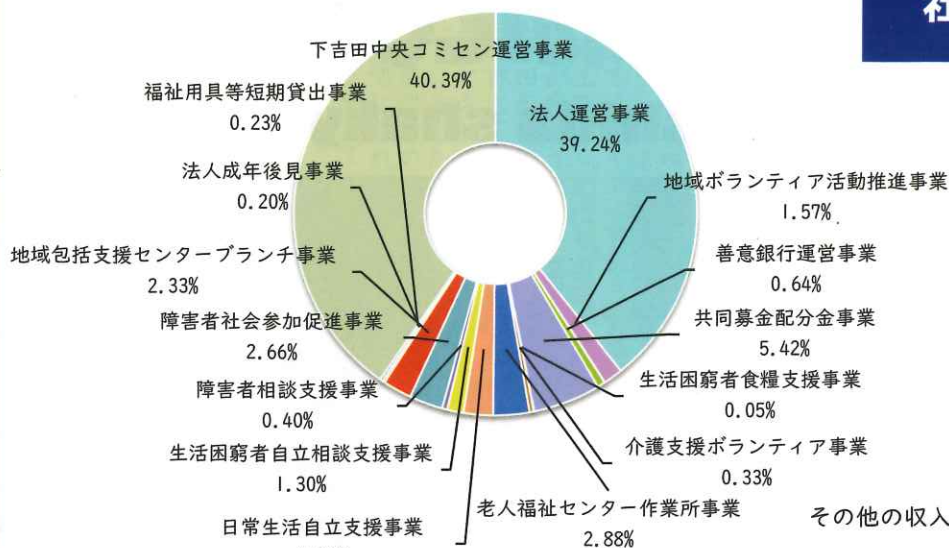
下吉田中央コミセン運営事業
40.39%

福祉用具等短期貸出事業
0.23%

法人運営事業
39.24%

法人成年後見事業
0.20%

地域ボランティア活動推進事業
1.57%

地域包括支援センターブランチ事業
2.33%

善意銀行運営事業
0.64%

障害者社会参加促進事業
2.66%

共同募金配分金事業
5.42%

生活困窮者食糧支援事業
0.05%

障害者相談支援事業
0.40%

介護支援ボランティア事業
0.33%

生活困窮者自立相談支援事業
1.30%

老人福祉センター作業所事業
2.88%

日常生活自立支援事業
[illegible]

その他の収入